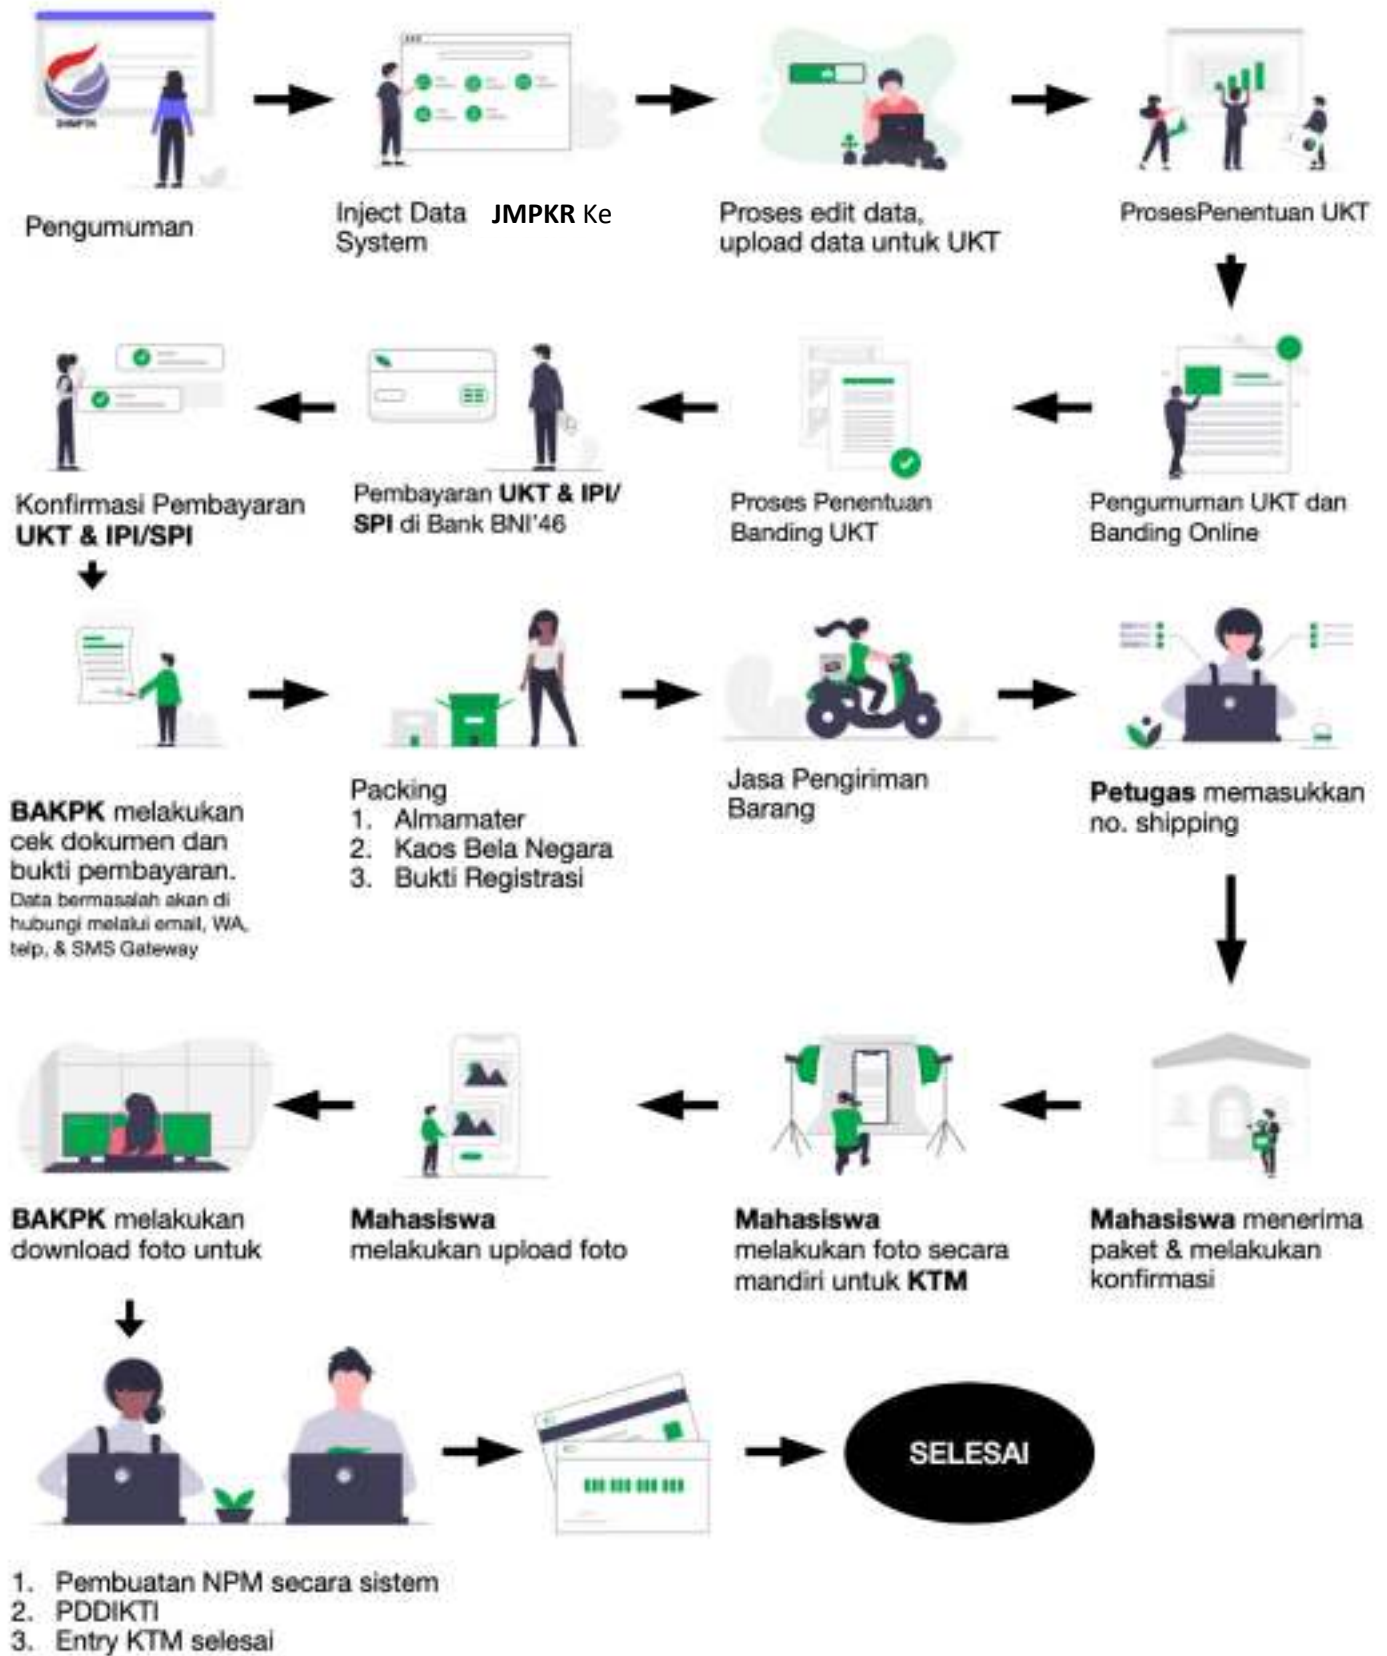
Pengumuman

Inject Data JMPKR Ke System

Proses edit data, upload data untuk UKT

ProsesPenentuan UKT

Pengumuman UKT dan Banding Online

Proses Penentuan Banding UKT

Pembayaran UKT & IPI/ SPI di Bank BNI'46

Konfirmasi Pembayaran UKT & IPI/SPI

BAKPK melakukan cek dokumen dan bukti pembayaran.
Data bermasalah akan di hubungi melalui email, WA, telp, & SMS Gateway

Packing
1. Almamater
2. Kaos Bela Negara
3. Bukti Registrasi

Jasa Pengiriman Barang

Petugas memasukkan no. shipping

Mahasiswa menerima paket & melakukan konfirmasi

Mahasiswa melakukan foto secara mandiri untuk KTM

Mahasiswa melakukan upload foto

BAKPK melakukan download foto untuk

SELESAI

1. Pembuatan NPM secara sistem
2. PDDIKTI
3. Entry KTM selesai